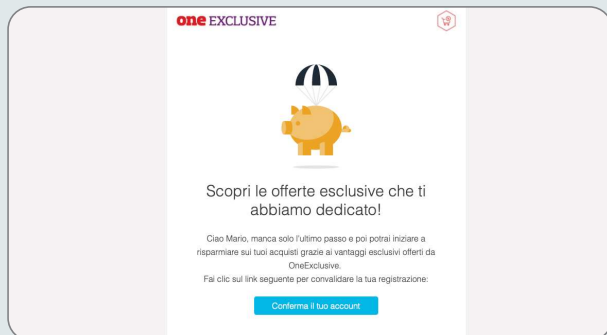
one EXCLUSIVE

Scopri le offerte esclusive che ti abbiamo dedicato!

Ciao Mario, manca solo l'ultimo passo e poi potrai iniziare a risparmiare sui tuoi acquisti grazie ai vantaggi esclusivi offerti da OneExclusive.
Fai clic sul link seguente per convalidare la tua registrazione:

Conferma il tuo account